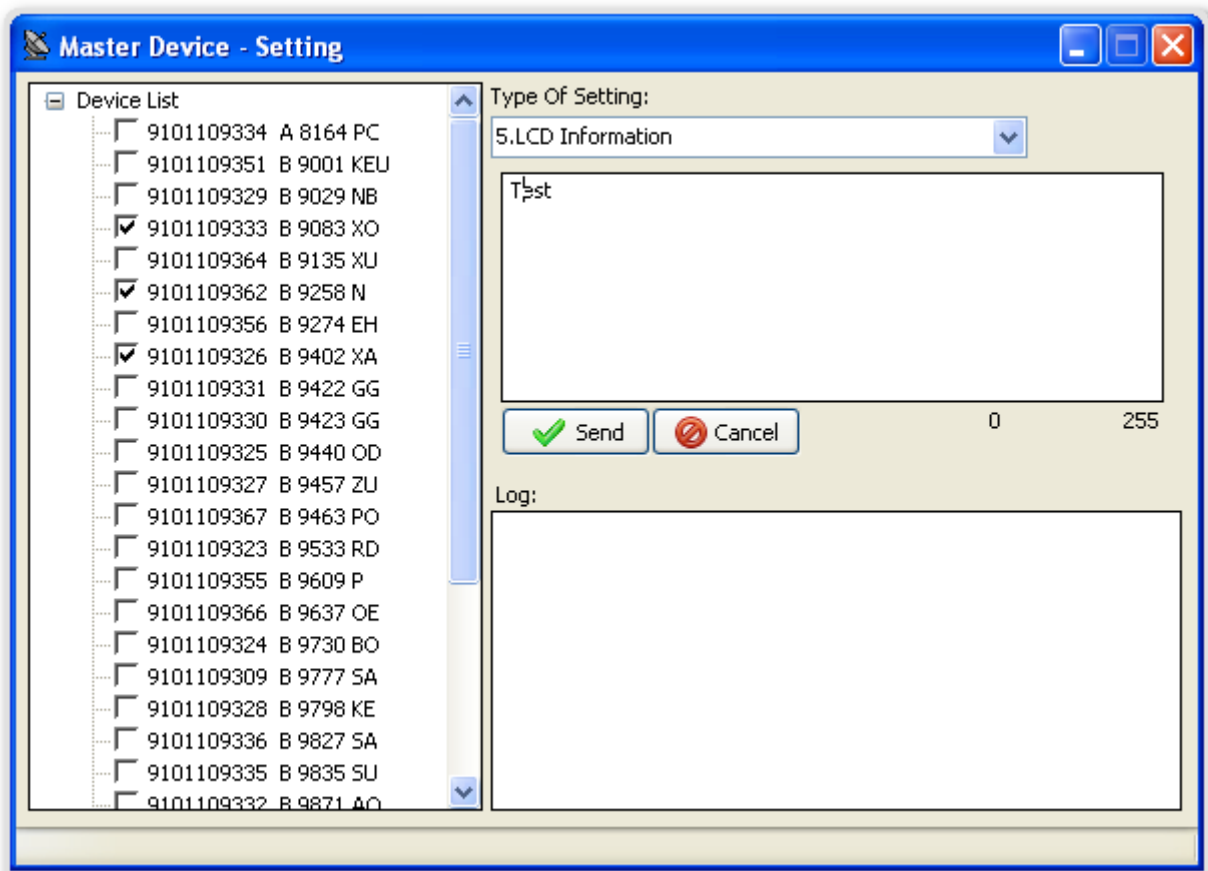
Master Device - Setting

Device List
9101109334 A 8164 PC
9101109351 B 9001 KEU
9101109329 B 9029 NB
9101109333 B 9083 XO
9101109364 B 9135 XU
9101109362 B 9258 N
9101109356 B 9274 EH
9101109326 B 9402 XA
9101109331 B 9422 GG
9101109330 B 9423 GG
9101109325 B 9440 OD
9101109327 B 9457 ZU
9101109367 B 9463 PO
9101109323 B 9533 RD
9101109355 B 9609 P
9101109366 B 9637 OE
9101109324 B 9730 BO
9101109309 B 9777 SA
9101109328 B 9798 KE
9101109336 B 9827 SA
9101109335 B 9835 SU
9101109332 B 9871 AO

Type Of Setting:
5.LCD Information

Test

Send
Cancel
0
255

Log: